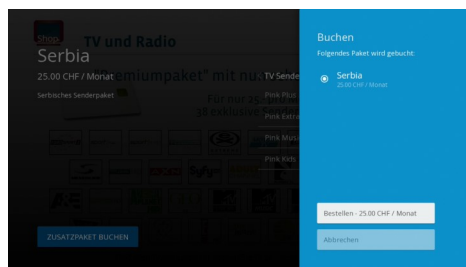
Serbia

25.00 CHF / Monat

Serbisches Senderpaket

TV und Radio

"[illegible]emiumpaket" mit nu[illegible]

Für nur 25.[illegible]

39 exklusive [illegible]

TV Sende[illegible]

Pink Plus

Pink Extra

Pink Musi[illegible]

Pink Kids

ZUSATZPAKET BUCHEN

Buchen

Folgendes Paket wird gebucht:

Serbia

25.00 CHF / Monat

Bestellen - 25.00 CHF / Monat

Abbrechen